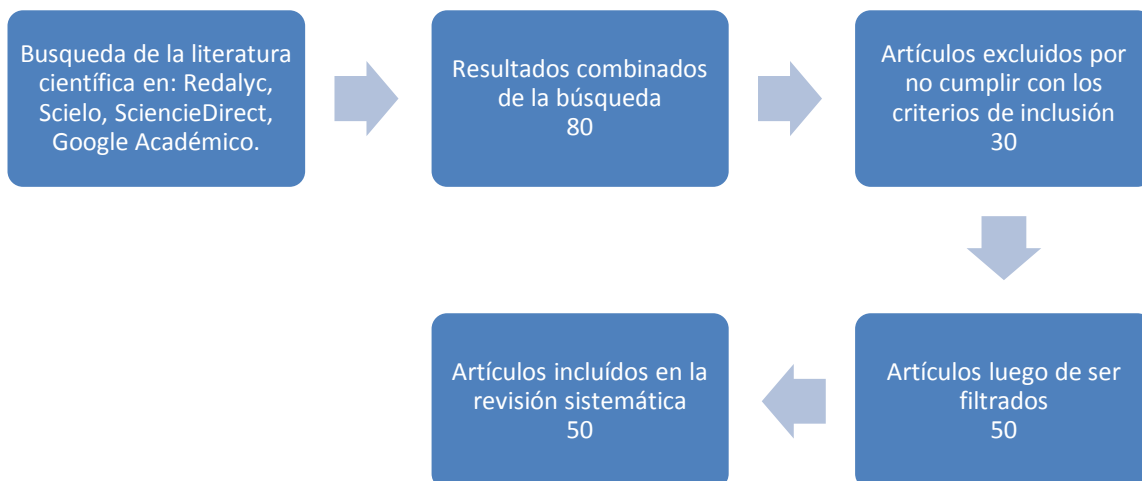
Busqueda de la literatura científica en: Redalyc, Scielo, SciencieDirect, Google Académico.

Resultados combinados de la búsqueda
80

Artículos excluidos por no cumplir con los criterios de inclusión
30

Artículos luego de ser filtrados
50

Artículos incluídos en la revisión sistemática
50